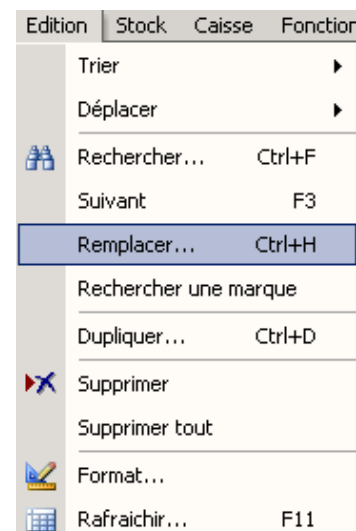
Edition Stock Caisse Fonctior

Trier

Déplacer

Rechercher... Ctrl+F

Suivant F3

Remplacer... Ctrl+H

Rechercher une marque

Dupliquer... Ctrl+D

Supprimer

Supprimer tout

Format...

Rafraichir... F11